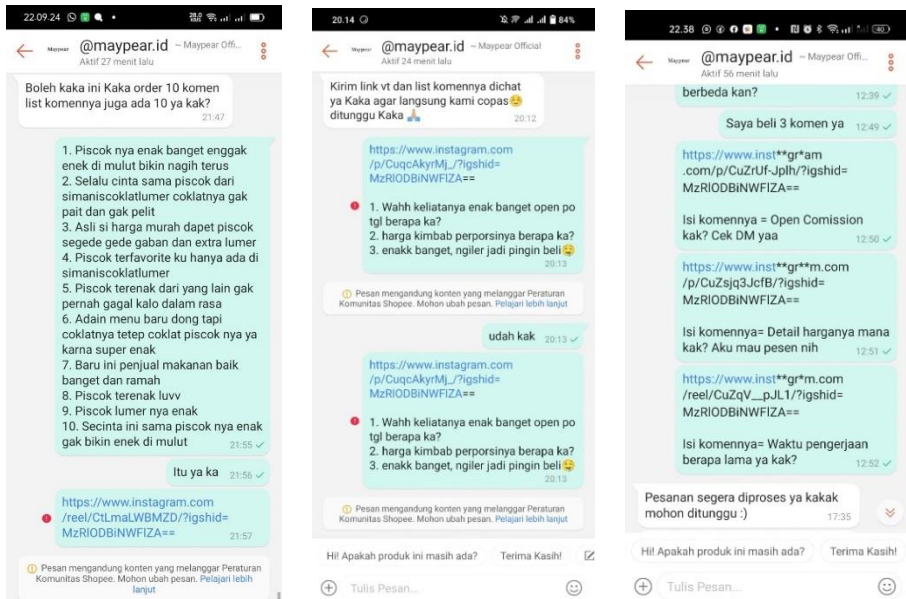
22.09.24

@maypear.id ~ Maypear Offi...
Aktif 27 menit lalu

Boleh kaka ini Kaka order 10 komen list komennya juga ada 10 ya kak? 21:47

1. Piscok nya enak banget enggak enek di mulut bikin nagih terus
2. Selalu cinta sama piscok dari simaniscoklatlumer coklatnya gak pait dan gak pelit
3. Asli si harga murah dapet piscok segede gede gaban dan extra lumer
4. Piscok terfavorite ku hanya ada di simaniscoklatlumer
5. Piscok terenak dari yang lain gak pernah gagal kalo dalam rasa
6. Adain menu baru dong tapi coklatnya tetep coklat piscok nya ya karna super enak
7. Baru ini penjual makanan baik banget dan ramah
8. Piscok terenak luvv
9. Piscok lumer nya enak
10. Secinta ini sama piscok nya enak gak bikin enek di mulut 21:55

Itu ya ka 21:56

https://www.instagram.com/reel/CtLmaLWBMZD/?igshid=MzRlODBiNWFlZA== 21:57

Pesan mengandung konten yang melanggar Peraturan Komunitas Shopee. Mohon ubah pesan. Pelajari lebih lanjut

20.14 84%

@maypear.id ~ Maypear Official
Aktif 24 menit lalu

Kirim link vt dan list komennya dichat ya Kaka agar langsung kami copas😊 ditunggu Kaka 🙏 20:12

https://www.instagram.com/p/CuqcAkyrMj_/?igshid=MzRlODBiNWFlZA==

1. Wahh keliatanya enak banget open po tgl berapa ka?
2. harga kimbab perporsinya berapa ka?
3. enakk banget, ngiler jadi pingin beli😋 20:13

Pesan mengandung konten yang melanggar Peraturan Komunitas Shopee. Mohon ubah pesan. Pelajari lebih lanjut

udah kak 20:13

https://www.instagram.com/p/CuqcAkyrMj_/?igshid=MzRlODBiNWFlZA==

1. Wahh keliatanya enak banget open po tgl berapa ka?
2. harga kimbab perporsinya berapa ka?
3. enakk banget, ngiler jadi pingin beli😋 20:13

Pesan mengandung konten yang melanggar Peraturan Komunitas Shopee. Mohon ubah pesan. Pelajari lebih lanjut

Hi! Apakah produk ini masih ada? Terima Kasih!

Tulis Pesan...

22.38

@maypear.id ~ Maypear Offi...
Aktif 56 menit lalu

berbeda kan? 12:39

Saya beli 3 komen ya 12:49

https://www.inst**gr*am.com/p/CuZrUf-Jplh/?igshid=MzRlODBiNWFlZA==

Isi komennya = Open Comission kak? Cek DM yaa 12:50

https://www.inst**gr**m.com/p/CuZsjq3JcfB/?igshid=MzRlODBiNWFlZA==

Isi komennya= Detail harganya mana kak? Aku mau pesen nih 12:51

https://www.inst**gr*m.com/reel/CuZqV__pJL1/?igshid=MzRlODBiNWFlZA==

Isi komennya= Waktu pengerjaan berapa lama ya kak? 12:52

Pesanan segera diproses ya kakak mohon ditunggu :) 17:35

Hi! Apakah produk ini masih ada? Terima Kasih!

Tulis Pesan...